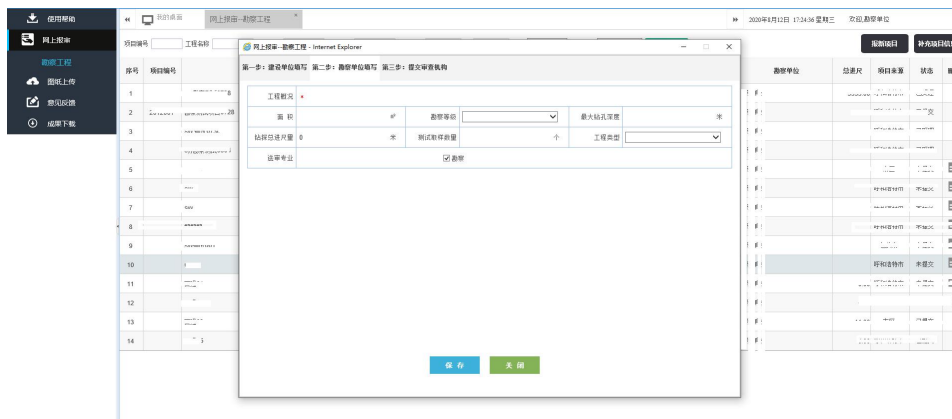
使用帮助
网上报审
勘察工程
图纸上传
意见反馈
成果下载

我的桌面
网上报审--勘察工程

2020年8月12日 17:24:36 星期三 欢迎,勘察单位

项目编号
工程名称

撤销项目
补充项目信息

序号 项目编号
勘察单位 总退尺 项目来源 状态

1
2
3
4
5
6
7
8
9
10
11
12
13
14

呼和浩特市 未提交
呼和浩特市 未提交
呼和浩特市 未提交
呼和浩特市 未提交

网上报审--勘察工程 - Internet Explorer

第一步：建设单位填写 第二步：勘察单位填写 第三步：提交审查机构

| 工程概况 | * | | | | |
|---|---|---|---|---|---|
| 面 积 | ㎡ | 勘察等级 | | 最大钻孔深度 | 米 |
| 钻探总进尺量 | 0 米 | 测试取样数量 | 个 | 工程类型 | |
| 送审专业 | ☑勘察 | | | | |

保 存
关 闭